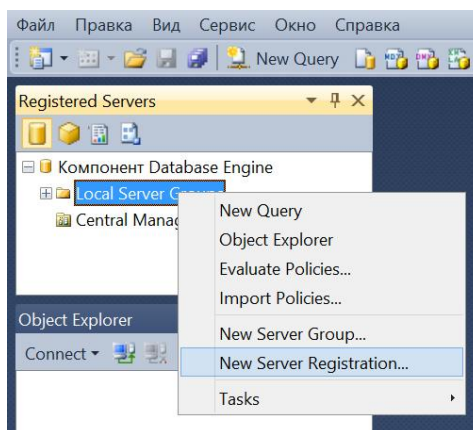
Файл Правка Вид Сервис Окно Справка

New Query

Registered Servers

Компонент Database Engine

Local Server Groups

Central Manag

New Query
Object Explorer
Evaluate Policies...
Import Policies...
New Server Group...
New Server Registration...
Tasks

Object Explorer

Connect